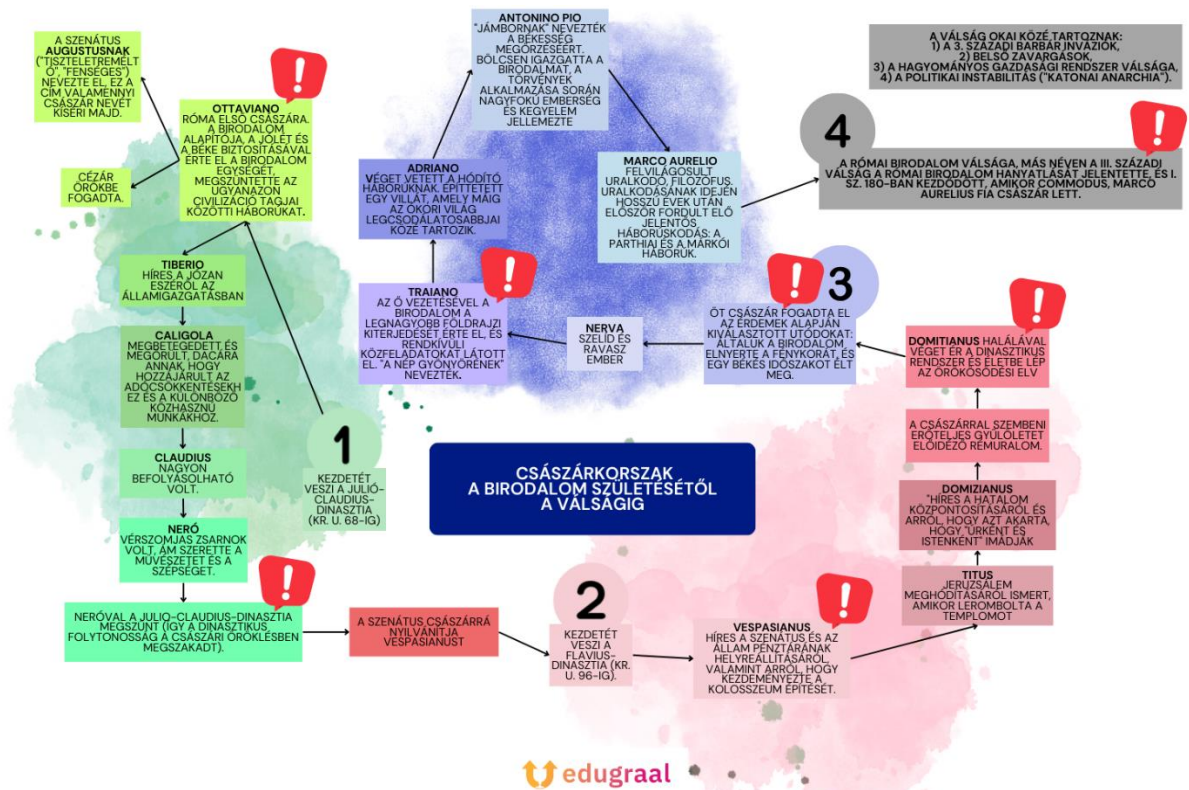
A SZENÁTUS AUGUSTUSNAK ("TISZTELETREMÉLTÓ", "FENSÉGES") NEVEZTE EL, EZ A CÍM VALAMENNYI CSÁSZÁR NEVÉT KÍSÉRI MAJD.

OTTAVIANO
RÓMA ELSŐ CSÁSZÁRA. A BIRODALOM ALAPÍTÓJA, A JÓLÉT ÉS A BÉKE BIZTOSÍTÁSÁVAL ÉRTE EL A BIRODALOM EGYSÉGÉT, MEGSZÜNTETTE AZ UGYANAZON CIVILIZÁCIÓ TAGJAI KÖZÖTTI HÁBORÚKAT.

CÉZÁR ÖRÖKBE FOGADTA.

TIBERIO
HÍRES A JÓZAN ESZÉRŐL AZ ÁLLAMIGAZGATÁSBAN

CALIGOLA
MEGBETEGEDETT ÉS MEGŐRÜLT, DACÁRA ANNAK, HOGY HOZZÁJÁRULT AZ ADÓCSÖKKENTÉSEKHEZ ÉS A KÜLÖNBÖZŐ KÖZHASZNÚ MUNKÁKHOZ.

CLAUDIUS
NAGYON BEFOLYÁSOLHATÓ VOLT.

NERÓ
VÉRSZOMJAS ZSARNOK VOLT, ÁM SZERETTE A MŰVÉSZETET ÉS A SZÉPSÉGET.

NERÓVAL A JULIO-CLAUDIUS-DINASZTIA MEGSZŰNT (ÍGY A DINASZTIKUS FOLYTONOSSÁG A CSÁSZÁRI ÖRÖKLÉSBEN MEGSZAKADT).

1
KEZDETÉT VESZI A JULIO-CLAUDIUS-DINASZTIA (KR. U. 68-IG)

ANTONINO PIO
"JÁMBORNAK" NEVEZTÉK A BÉKESSÉG MEGŐRZÉSÉÉRT. BÖLCSEN IGAZGATTA A BIRODALMAT, A TÖRVÉNYEK ALKALMAZÁSA SORÁN NAGYFOKÚ EMBERSÉG ÉS KEGYELEM JELLEMEZTE

ADRIANO
VÉGET VETETT A HÓDÍTÓ HÁBORÚKNAK. ÉPÍTTETETT EGY VILLÁT, AMELY MÁIG AZ ÓKORI VILÁG LEGCSODÁLATOSABBJAI KÖZÉ TARTOZIK.

MARCO AURELIO
FELVILÁGOSULT URALKODÓ, FILOZÓFUS. URALKODÁSÁNAK IDEJÉN HOSSZÚ ÉVEK UTÁN ELŐSZÖR FORDULT ELŐ JELENTŐS HÁBORÚSKODÁS: A PARTHIAI ÉS A MARKÓI HÁBORÚK.

TRAIANO
AZ Ő VEZETÉSÉVEL A BIRODALOM A LEGNAGYOBB FÖLDRAJZI KITERJEDÉSÉT ÉRTE EL, ÉS RENDKÍVÜLI KÖZFELADATOKAT LÁTOTT EL. "A NÉP GYÖNYÖRÉNEK" NEVEZTÉK.

NERVA
SZELÍD ÉS RAVASZ EMBER

3
ÖT CSÁSZÁR FOGADTA EL AZ ÉRDEMEK ALAPJÁN KIVÁLASZTOTT UTÓDOKAT: ÁLTALUK A BIRODALOM ELNYERTE A FÉNYKORÁT, ÉS EGY BÉKÉS IDŐSZAKOT ÉLT MEG.

A VÁLSÁG OKAI KÖZÉ TARTOZNAK:
1) A 3. SZÁZADI BARBÁR INVÁZIÓK,
2) BELSŐ ZAVARGÁSOK,
3) A HAGYOMÁNYOS GAZDASÁGI RENDSZER VÁLSÁGA,
4) A POLITIKAI INSTABILITÁS ("KATONAI ANARCHIA").

4
A RÓMAI BIRODALOM VÁLSÁGA, MÁS NÉVEN A III. SZÁZADI VÁLSÁG A RÓMAI BIRODALOM HANYATLÁSÁT JELENTETTE, ÉS I. SZ. 180-BAN KEZDŐDÖTT, AMIKOR COMMODUS, MARCO AURELIUS FIA CSÁSZÁR LETT.

DOMITIANUS HALÁLÁVAL VÉGET ÉR A DINASZTIKUS RENDSZER ÉS ÉLETBE LÉP AZ ÖRÖKÖSÖDÉSI ELV

A CSÁSZÁRRAL SZEMBENI ERŐTELJES GYŰLÖLETET ELŐIDÉZŐ RÉMURALOM.

DOMIZIANUS
"HÍRES A HATALOM KÖZPONTOSÍTÁSÁRÓL ÉS ARRÓL, HOGY AZT AKARTA, HOGY "URKÉNT ÉS ISTENKÉNT" IMÁDJÁK

TITUS
JERUZSÁLEM MEGHÓDÍTÁSÁRÓL ISMERT, AMIKOR LEROMBOLTA A TEMPLOMOT

CSÁSZÁRKORSZAK
A BIRODALOM SZÜLETÉSÉTŐL A VÁLSÁGIG

A SZENÁTUS CSÁSZÁRRÁ NYILVÁNÍTJA VESPASIANUST

2
KEZDETÉT VESZI A FLAVIUS-DINASZTIA (KR. U. 96-IG).

VESPASIANUS
HÍRES A SZENÁTUS ÉS AZ ÁLLAM PÉNZTÁRÁNAK HELYREÁLLÍTÁSÁRÓL, VALAMINT ARRÓL, HOGY KEZDEMÉNYEZTE A KOLOSSZEUM ÉPÍTÉSÉT.

edugraal